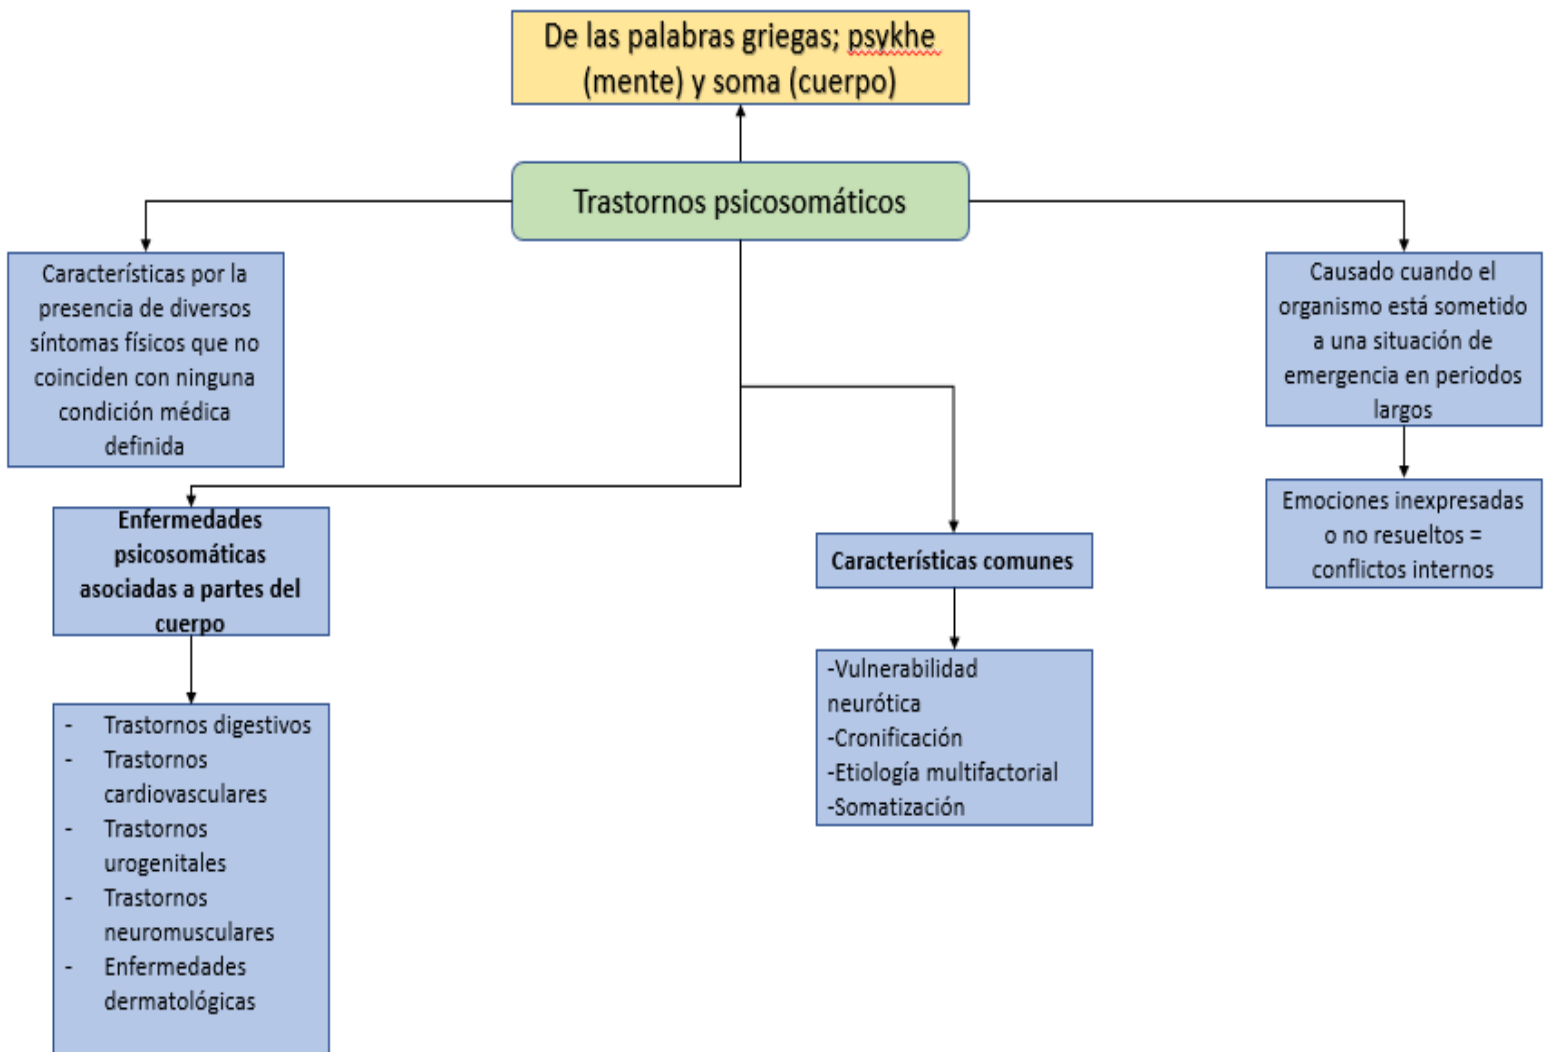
De las palabras griegas; psykhe (mente) y soma (cuerpo)

Trastornos psicosomáticos

Características por la presencia de diversos síntomas físicos que no coinciden con ninguna condición médica definida

Causado cuando el organismo está sometido a una situación de emergencia en periodos largos

Emociones inexpresadas o no resueltos = conflictos internos

Enfermedades psicosomáticas asociadas a partes del cuerpo

- Trastornos digestivos
- Trastornos cardiovasculares
- Trastornos urogenitales
- Trastornos neuromusculares
- Enfermedades dermatológicas

Características comunes

-Vulnerabilidad neurótica
-Cronificación
-Etiología multifactorial
-Somatización